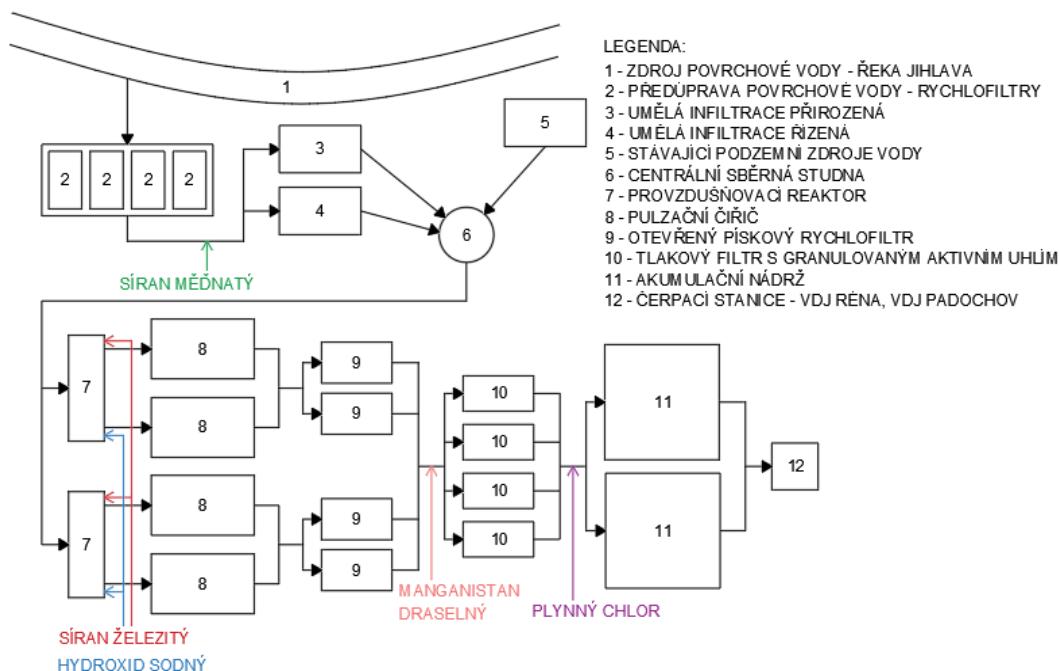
LEGENDA:
1 - ZDROJ POVRCHOVÉ VODY - ŘEKA JIHLAVA
2 - PŘEDÚPRAVA POVRCHOVÉ VODY - RYCHLOFILTRY
3 - UMĚLÁ INFILTRACE PŘIROZENÁ
4 - UMĚLÁ INFILTRACE ŘÍZENÁ
5 - STÁVAJÍCÍ PODZEMNÍ ZDROJE VODY
6 - CENTRÁLNÍ SBĚRNÁ STUDNA
7 - PROVZDUŠŇOVACÍ REAKTOR
8 - PULZAČNÍ ČIŘIČ
9 - OTEVŘENÝ PÍSKOVÝ RYCHLOFILTR
10 - TLAKOVÝ FILTR S GRANULOVANÝM AKTIVNÍM UHLÍM
11 - AKUMULAČNÍ NÁDRŽ
12 - ČERPACÍ STANICE - VDJ RÉNA, VDJ PADOCHOV

1
2 2 2 2
3
4
5
6
SÍRAN MĚĎNATÝ
7
8
8
9
9
10
10
10
10
11
11
12
7
8
8
9
9
MANGANISTAN DRASELNÝ
PLYNNÝ CHLOR
SÍRAN ŽELEZITÝ
HYDROXID SODNÝ